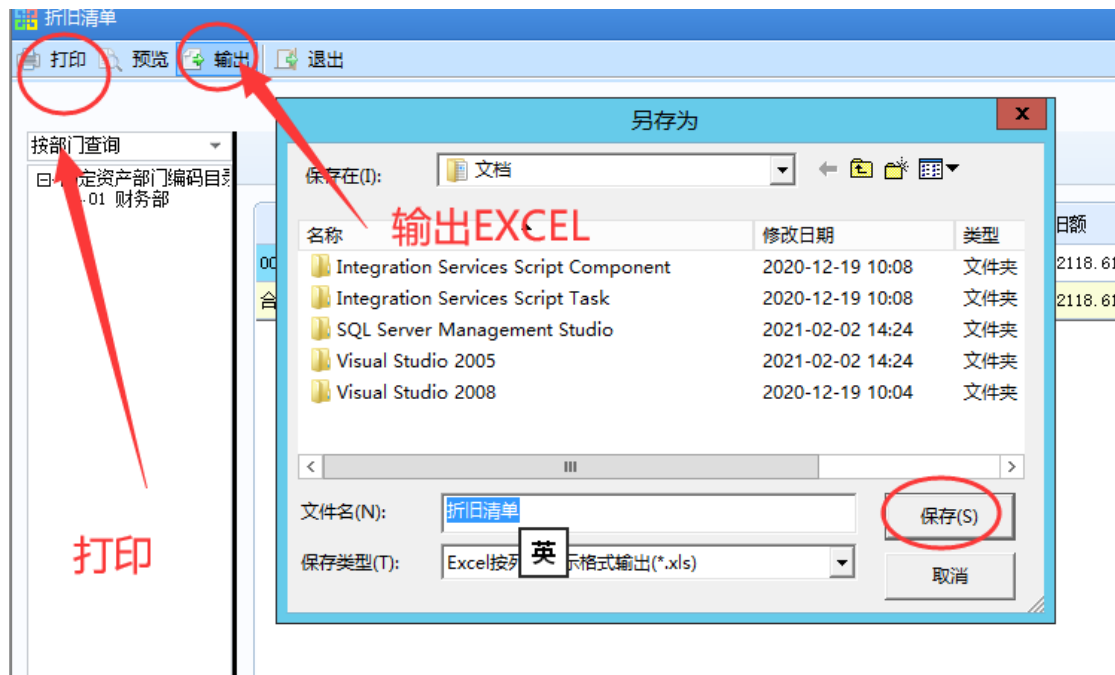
折旧清单

打印 预览 输出 退出

按部门查询

日 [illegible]定资产部门编码目录
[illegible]01 财务部

旧额
00 2118.61
合 2118.61

另存为

保存在(I): 文档

输出EXCEL

| 名称 | 修改日期 | 类型 |
|---|---|---|
| Integration Services Script Component | 2020-12-19 10:08 | 文件夹 |
| Integration Services Script Task | 2020-12-19 10:08 | 文件夹 |
| SQL Server Management Studio | 2021-02-02 14:24 | 文件夹 |
| Visual Studio 2005 | 2021-02-02 14:24 | 文件夹 |
| Visual Studio 2008 | 2020-12-19 10:04 | 文件夹 |

文件名(N): 折旧清单

保存类型(T): Excel按列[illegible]示格式输出(*.xls)

英

保存(S)

取消

打印